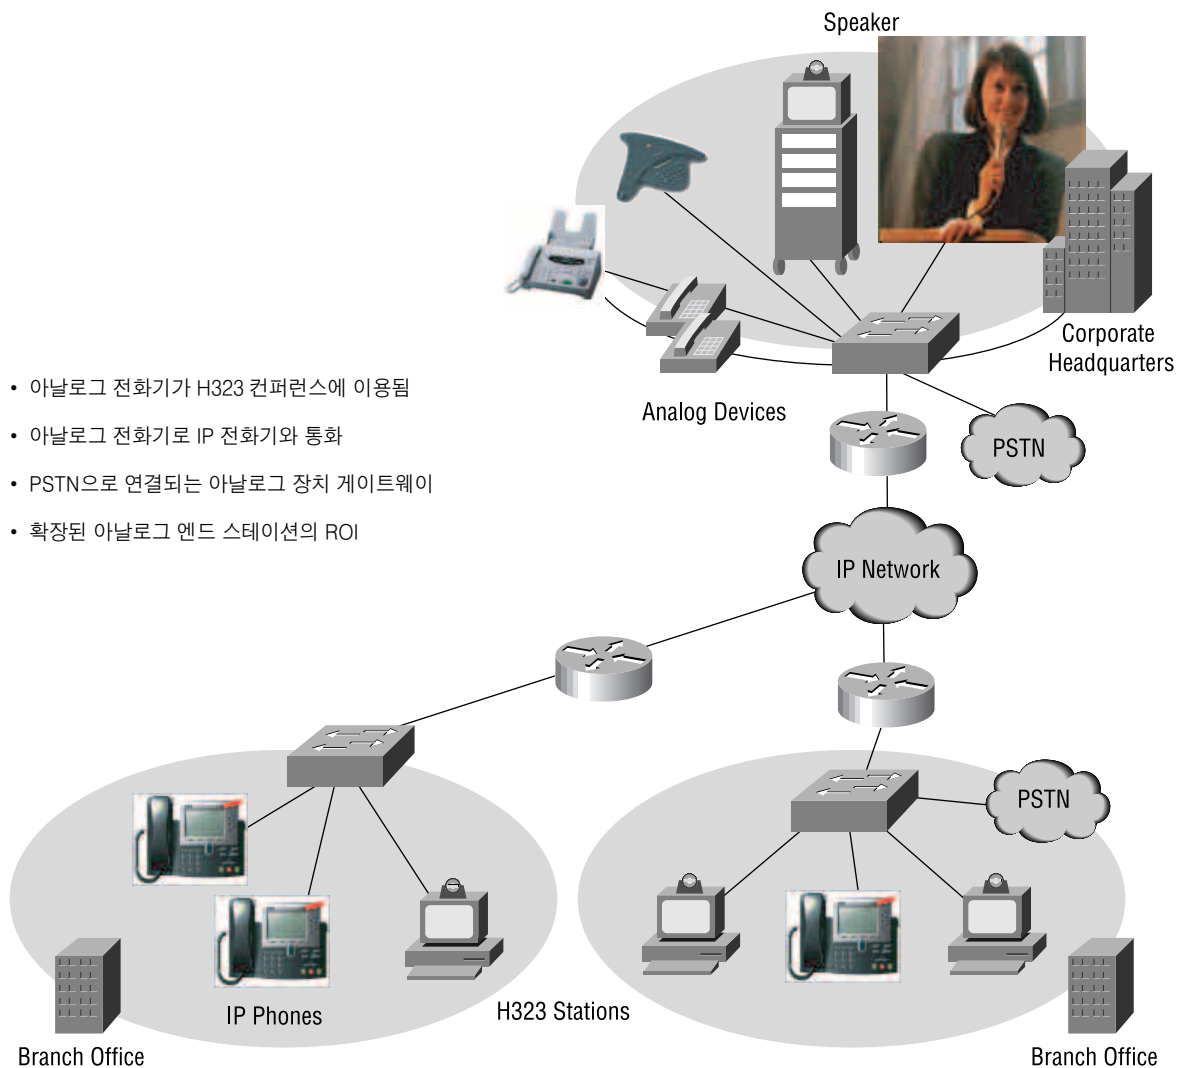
• 아날로그 전화기가 H323 컨퍼런스에 이용됨

• 아날로그 전화기로 IP 전화기와 통화

• PSTN으로 연결되는 아날로그 장치 게이트웨이

• 확장된 아날로그 엔드 스테이션의 ROI

Speaker

Corporate Headquarters

Analog Devices

PSTN

IP Network

PSTN

IP Phones

H323 Stations

Branch Office

Branch Office